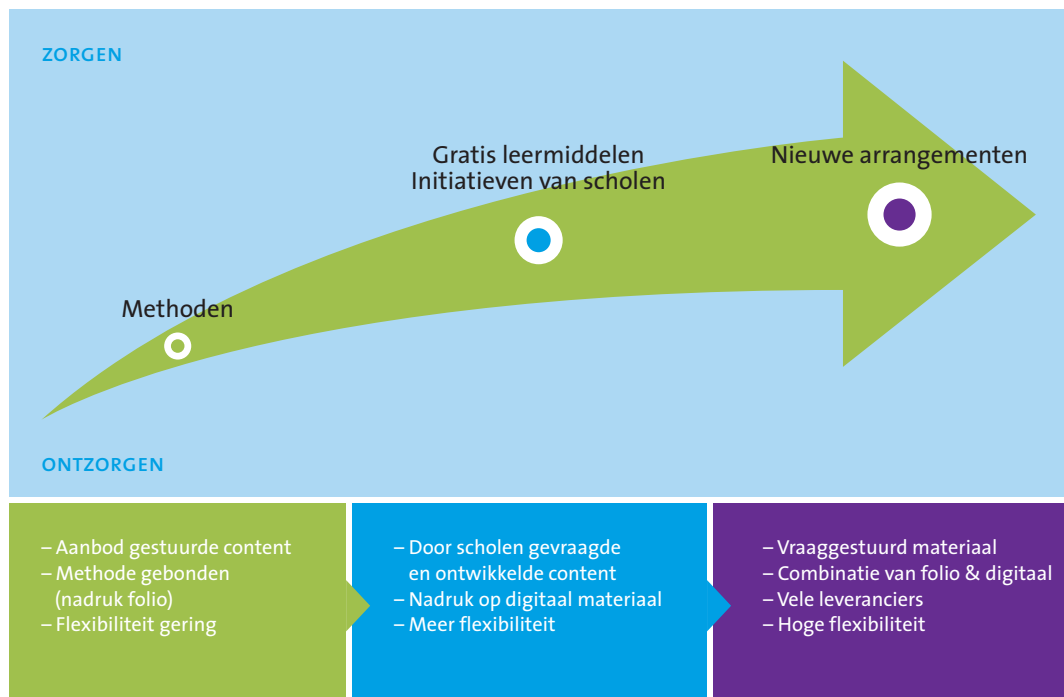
ZORGEN

Gratis leermiddelen
Initiatieven van scholen

Nieuwe arrangementen

Methoden

ONTZORGEN

– Aanbod gestuurde content
– Methode gebonden (nadruk folio)
– Flexibiliteit gering

– Door scholen gevraagde en ontwikkelde content
– Nadruk op digitaal materiaal
– Meer flexibiliteit

– Vraaggestuurd materiaal
– Combinatie van folio & digitaal
– Vele leveranciers
– Hoge flexibiliteit